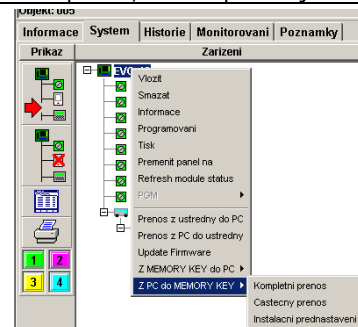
Objekt: 005

Informace | System | Historie | Monitorovani | Poznamky

Prikaz

Zarizeni

EVO

Vlozit
Smazat
Informace
Programovani
Tisk
Premenit panel na
Refresh module status
PGM
Prenos z ustredny do PC
Prenos z PC do ustredny
Update Firmware
Z MEMORY KEY do PC
Z PC do MEMORY KEY

Kompletni prenos
Castecny prenos
Instalacni prednastaveni

1
2
3
4